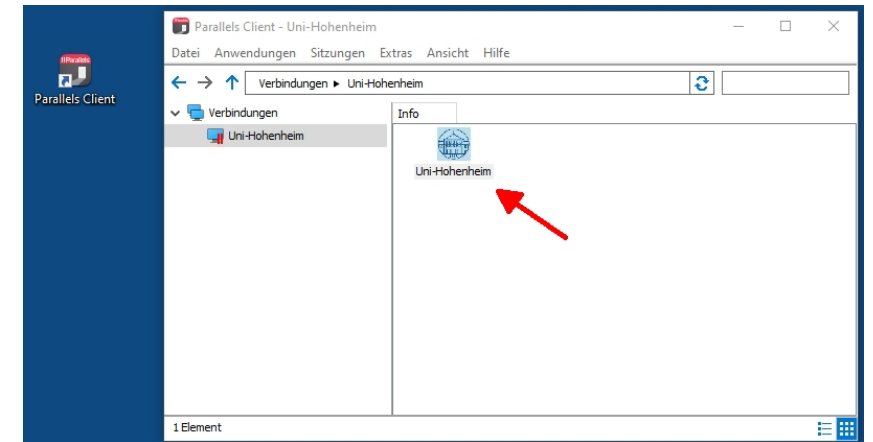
Parallels
Parallels Client

Parallels Client - Uni-Hohenheim

Datei Anwendungen Sitzungen Extras Ansicht Hilfe

Verbindungen ▸ Uni-Hohenheim

Verbindungen
Uni-Hohenheim

Info

Uni-Hohenheim

1 Element